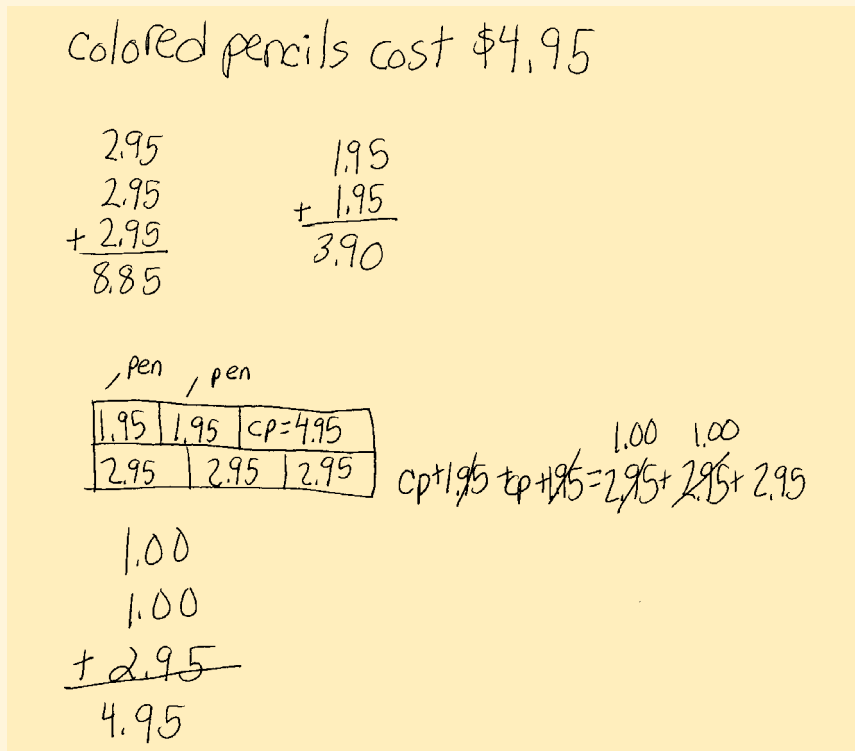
colored pencils cost $4.95

$\begin{array}{r} 2.95 \\ 2.95 \\ +\ 2.95 \\ \hline 8.85 \end{array}$

$\begin{array}{r} 1.95 \\ +\ 1.95 \\ \hline 3.90 \end{array}$

pen pen

| 1.95 | 1.95 | cp=4.95 |
|---|---|---|
| 2.95 | 2.95 | 2.95 |

1.00 1.00
cp+1.95 + cp+1.95 = 2.95 + 2.95 + 2.95

$\begin{array}{r} 1.00 \\ 1.00 \\ +\ 2.95 \\ \hline 4.95 \end{array}$